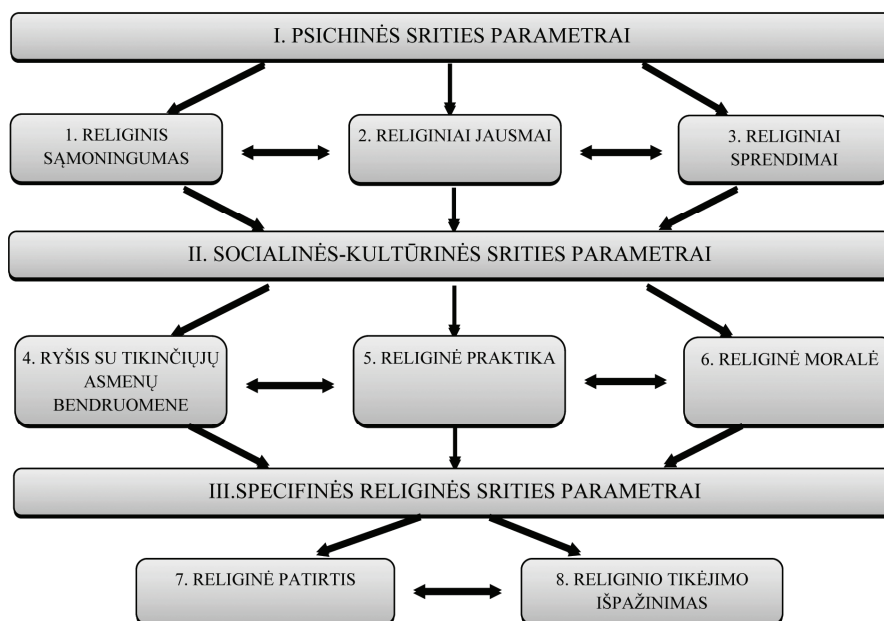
I. PSICHINĖS SRITIES PARAMETRAI

1. RELIGINIS SĄMONINGUMAS

2. RELIGINIAI JAUSMAI

3. RELIGINIAI SPRENDIMAI

II. SOCIALINĖS-KULTŪRINĖS SRITIES PARAMETRAI

4. RYŠIS SU TIKINČIŲJŲ ASMENŲ BENDRUOMENE

5. RELIGINĖ PRAKTIKA

6. RELIGINĖ MORALĖ

III.SPECIFINĖS RELIGINĖS SRITIES PARAMETRAI

7. RELIGINĖ PATIRTIS

8. RELIGINIO TIKĖJIMO IŠPAŽINIMAS